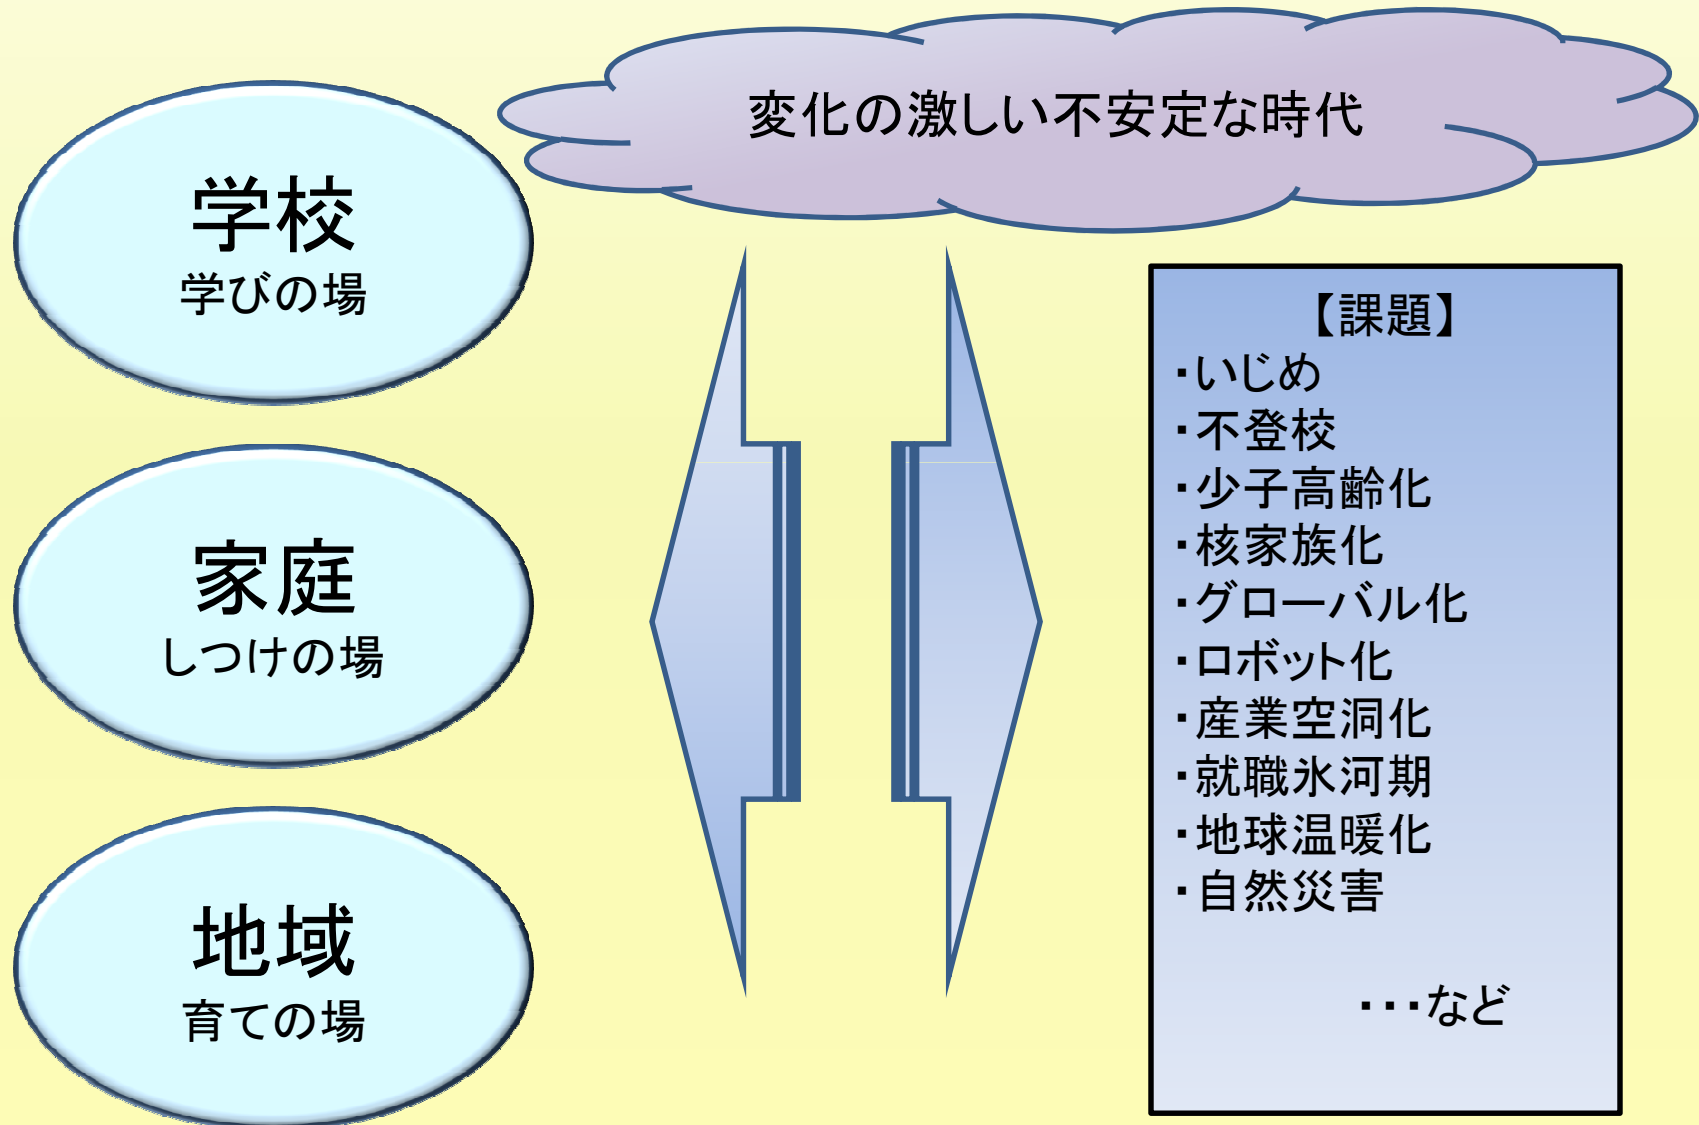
変化の激しい不安定な時代

学校
学びの場

家庭
しつけの場

地域
育ての場

【課題】
・いじめ
・不登校
・少子高齢化
・核家族化
・グローバル化
・ロボット化
・産業空洞化
・就職氷河期
・地球温暖化
・自然災害

・・・など